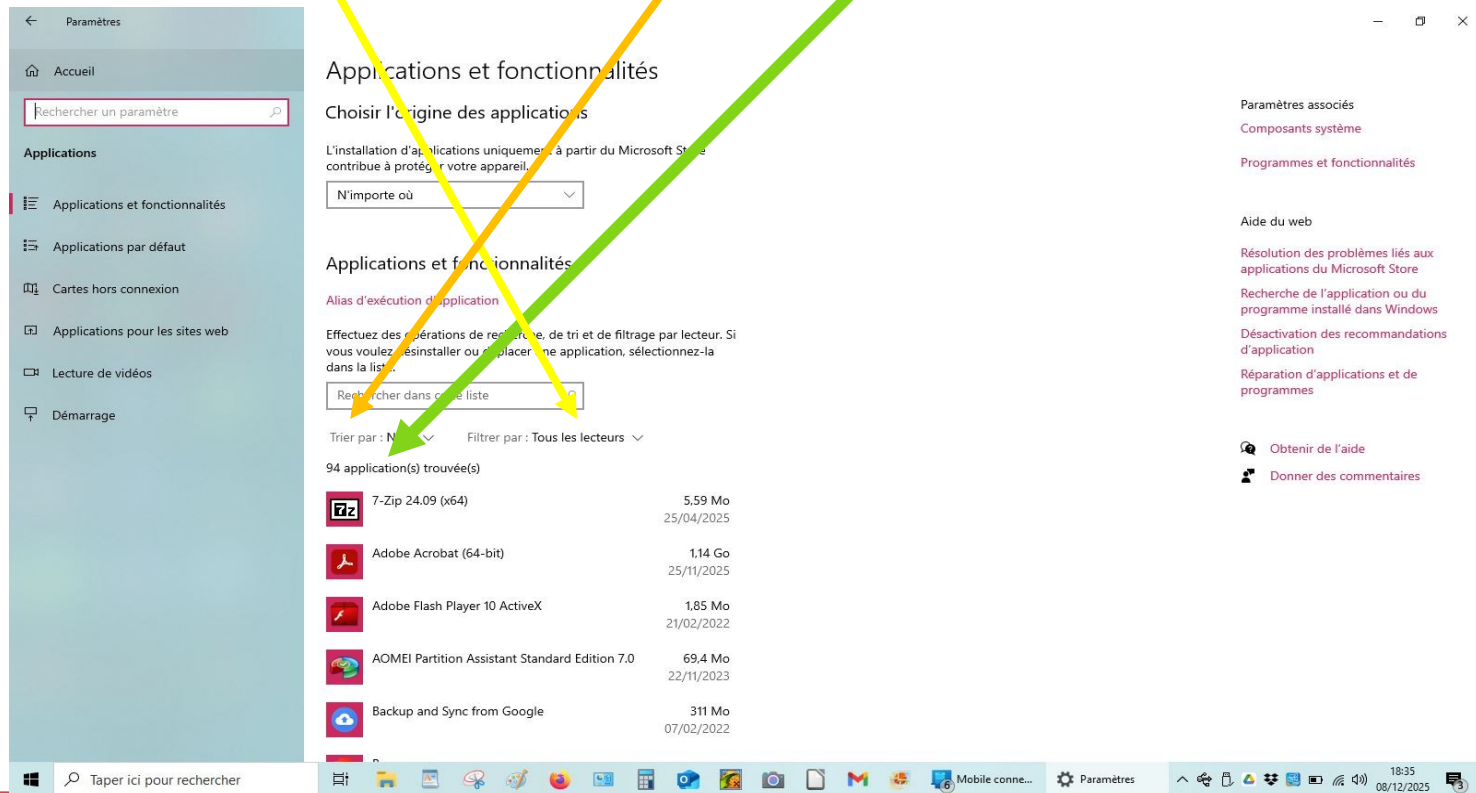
Paramètres

Accueil

Rechercher un paramètre

Applications

Applications et fonctionnalités

Applications par défaut

Cartes hors connexion

Applications pour les sites web

Lecture de vidéos

Démarrage

Applications et fonctionnalités

Choisir l'origine des applications

L'installation d'applications uniquement à partir du Microsoft Store contribue à protéger votre appareil.

N'importe où

Applications et fonctionnalités

Alias d'exécution d'application

Effectuez des opérations de recherche, de tri et de filtrage par lecteur. Si vous voulez désinstaller ou déplacer une application, sélectionnez-la dans la liste.

Rechercher dans cette liste

Trier par : N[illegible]

Filtrer par : Tous les lecteurs

94 application(s) trouvée(s)

| | | |
|---|---|---|
| 7-Zip 24.09 (x64) | 5,59 Mo | 25/04/2025 |
| Adobe Acrobat (64-bit) | 1,14 Go | 25/11/2025 |
| Adobe Flash Player 10 ActiveX | 1,85 Mo | 21/02/2022 |
| AOMEI Partition Assistant Standard Edition 7.0 | 69,4 Mo | 22/11/2023 |
| Backup and Sync from Google | 311 Mo | 07/02/2022 |

Paramètres associés

Composants système

Programmes et fonctionnalités

Aide du web

Résolution des problèmes liés aux applications du Microsoft Store

Recherche de l'application ou du programme installé dans Windows

Désactivation des recommandations d'application

Réparation d'applications et de programmes

Obtenir de l'aide

Donner des commentaires

Taper ici pour rechercher

Mobile conne...

Paramètres

18:35
08/12/2025